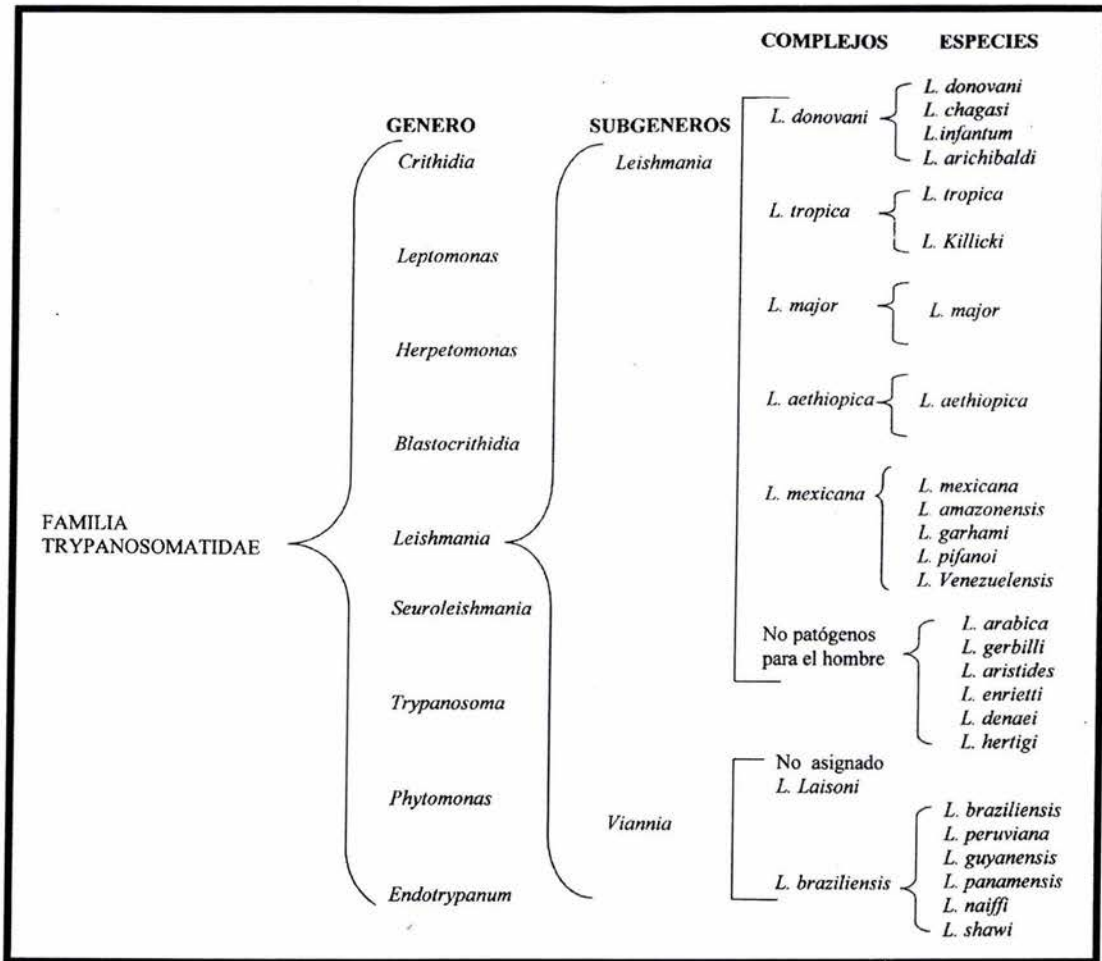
COMPLEJOS ESPECIES

GENERO

SUBGENEROS

FAMILIA TRYPANOSOMATIDAE

Crithidia

Leptomonas

Herpetomonas

Blastocrithidia

Leishmania

Seuroleishmania

Trypanosoma

Phytomonas

Endotrypanum

Leishmania

Viannia

L. donovani

L. donovani
L. chagasi
L.infantum
L. arichibaldi

L. tropica

L. tropica
L. Killicki

L. major

L. major

L. aethiopica

L. aethiopica

L. mexicana

L. mexicana
L. amazonensis
L. garhami
L. pifanoi
L. Venezuelensis

No patógenos para el hombre

L. arabica
L. gerbilli
L. aristides
L. enrietti
L. denaei
L. hertigi

No asignado
L. Laisoni

L. braziliensis

L. braziliensis
L. peruviana
L. guyanensis
L. panamensis
L. naiffi
L. shawi